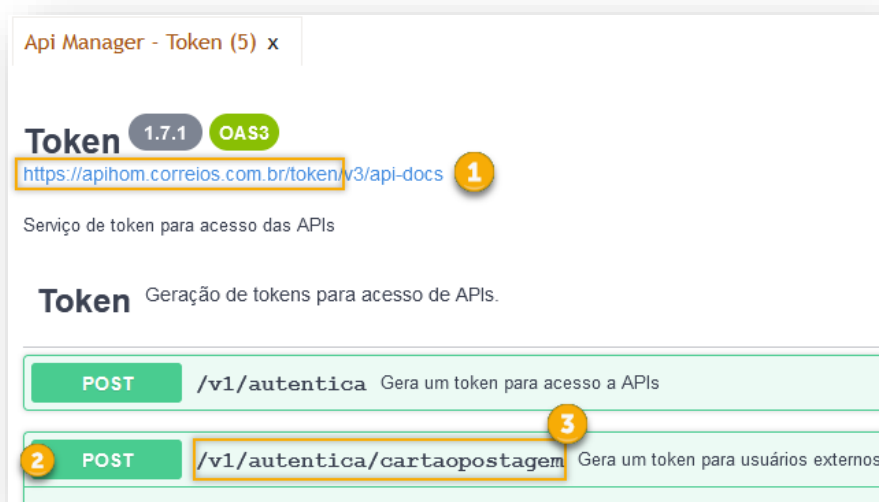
Api Manager - Token (5) x

Token 1.7.1 OAS3

https://apihom.correios.com.br/token/v3/api-docs 1

Serviço de token para acesso das APIs

Token Geração de tokens para acesso de APIs.

POST /v1/autentica Gera um token para acesso a APIs

3

2 POST /v1/autentica/cartaopostagem Gera um token para usuários externos